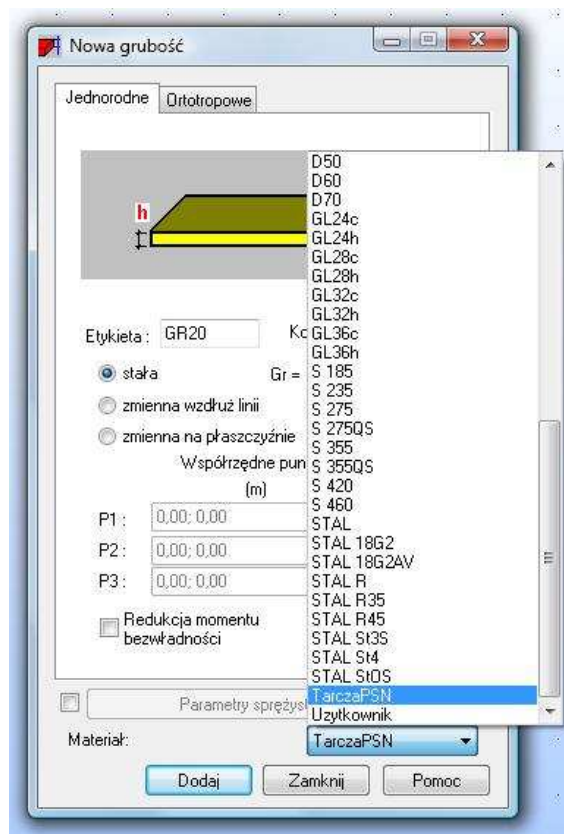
Nowa grubość

Jednorodne | Ortotropowe

h

Etykieta : GR20

Ko

stała

Gr =

zmienna wzdłuż linii

zmienna na płaszczyźnie

Współrzędne pun

(m)

P1 : 0,00; 0,00

P2 : 0,00; 0,00

P3 : 0,00; 0,00

Redukcja momentu bezwładności

D50
D60
D70
GL24c
GL24h
GL28c
GL28h
GL32c
GL32h
GL36c
GL36h
S 185
S 235
S 275
S 275QS
S 355
S 355QS
S 420
S 460
STAL
STAL 18G2
STAL 18G2AV
STAL R
STAL R35
STAL R45
STAL St3S
STAL St4
STAL StOS
TarczaPSN
Uzytkownik

Parametry sprężyst

Materiał: TarczaPSN

Dodaj | Zamknij | Pomoc